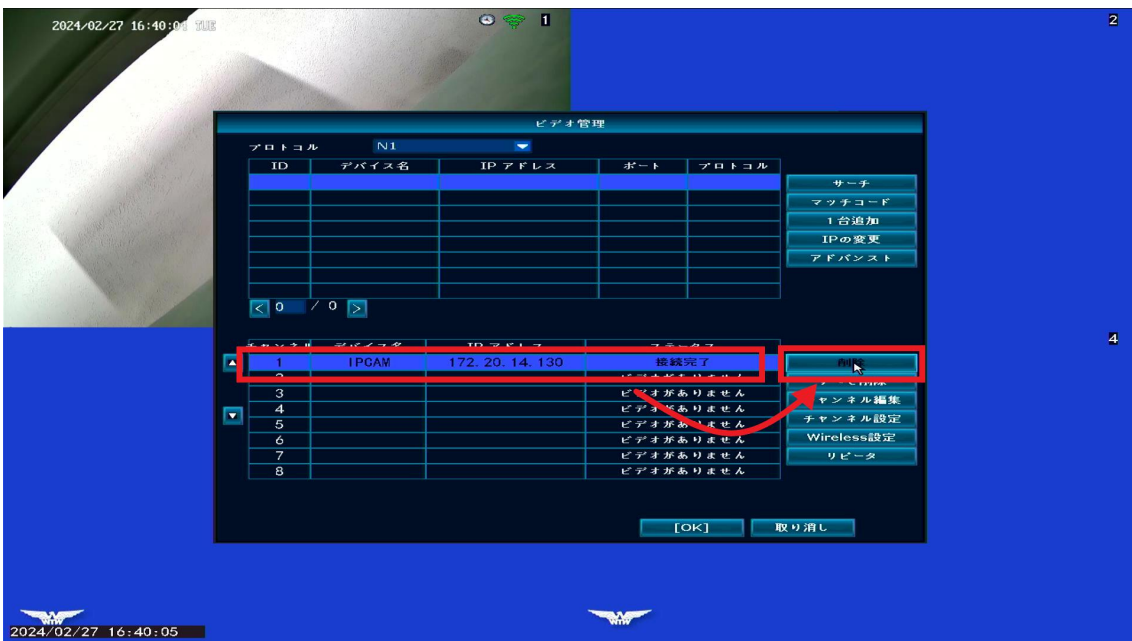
2024/02/27 16:40:05 TUE

1

2

ビデオ管理

プロトコル N1

| ID | デバイス名 | IPアドレス | ポート | プロトコル |
|---|---|---|---|---|
| | | | | |

サーチ
マッチコード
1台追加
IPの変更
アドバンスト

< 0 / 0 >

4

| チャンネル | デバイス名 | IPアドレス | ステータス |
|---|---|---|---|
| 1 | IPCAM | 172.20.14.130 | 接続完了 |
| 2 | | | ビデオがありません |
| 3 | | | ビデオがありません |
| 4 | | | ビデオがありません |
| 5 | | | ビデオがありません |
| 6 | | | ビデオがありません |
| 7 | | | ビデオがありません |
| 8 | | | ビデオがありません |

削除
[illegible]削除
チャンネル編集
チャンネル設定
Wireless設定
リピータ

[OK]
取り消し

2024/02/27 16:40:05